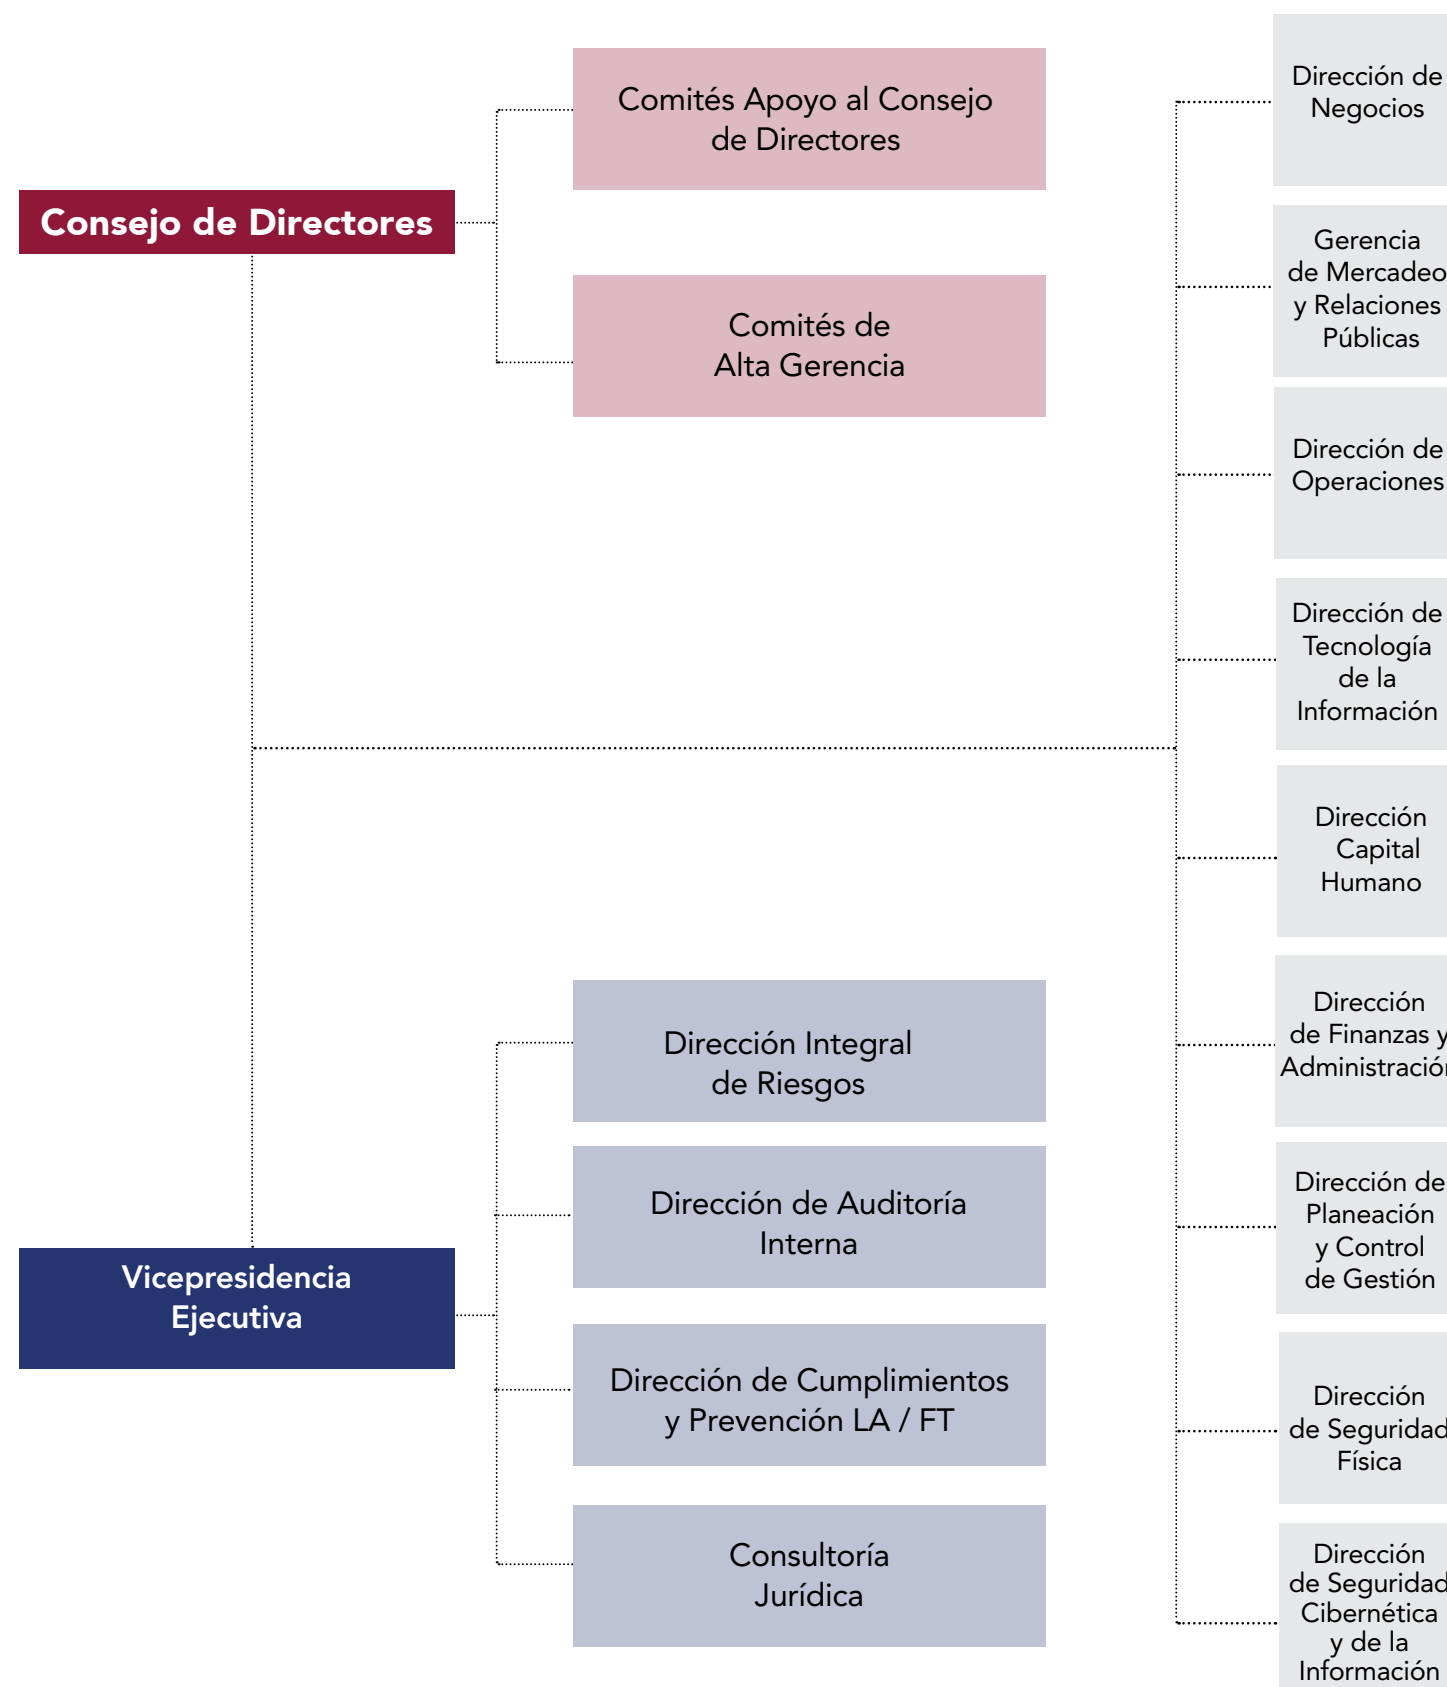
Consejo de Directores

Comités Apoyo al Consejo de Directores

Comités de Alta Gerencia

Vicepresidencia Ejecutiva

Dirección Integral de Riesgos

Dirección de Auditoría Interna

Dirección de Cumplimientos y Prevención LA / FT

Consultoría Jurídica

Dirección de Negocios

Gerencia de Mercadeo y Relaciones Públicas

Dirección de Operaciones

Dirección de Tecnología de la Información

Dirección Capital Humano

Dirección de Finanzas y Administració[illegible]

Dirección de Planeación y Control de Gestión

Dirección de Segurida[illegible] Física

Dirección de Segurida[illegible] Cibernética y de la Información